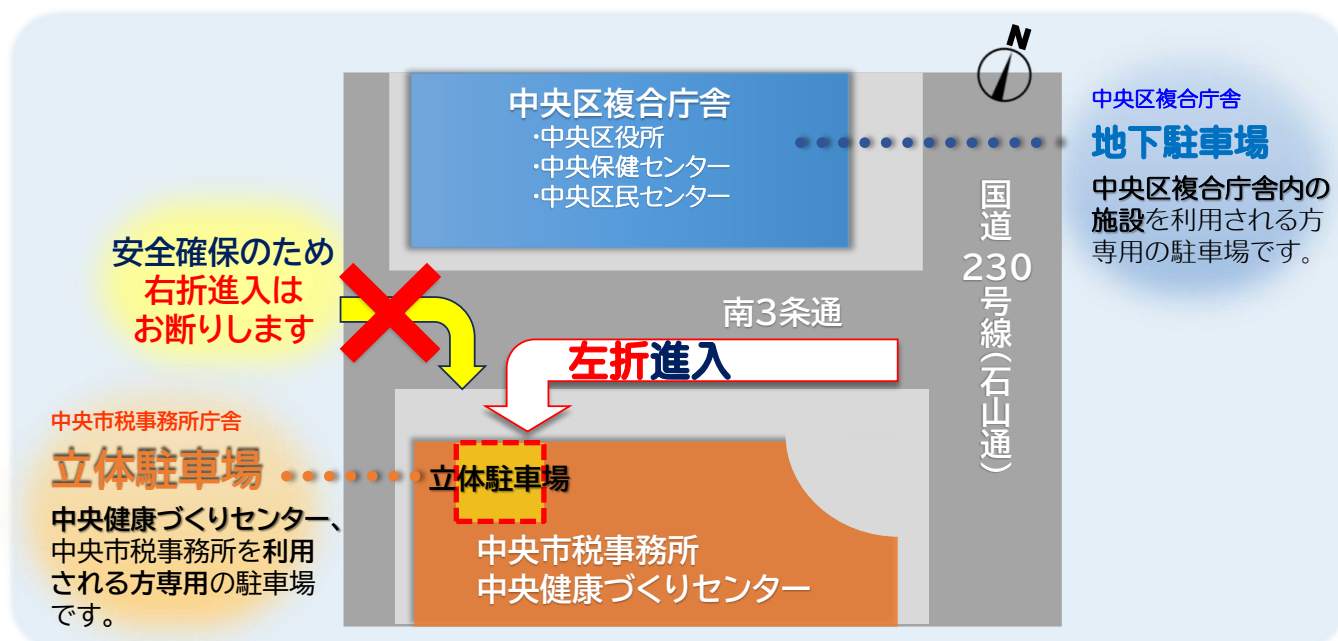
N

中央区複合庁舎
・中央区役所
・中央保健センター
・中央区民センター

中央区複合庁舎
地下駐車場
中央区複合庁舎内の施設を利用される方専用の駐車場です。

国道230号線(石山通)

安全確保のため
右折進入は
お断りします

南3条通

左折進入

中央市税事務所庁舎
立体駐車場
中央健康づくりセンター、中央市税事務所を利用される方専用の駐車場です。

立体駐車場

中央市税事務所
中央健康づくりセンター